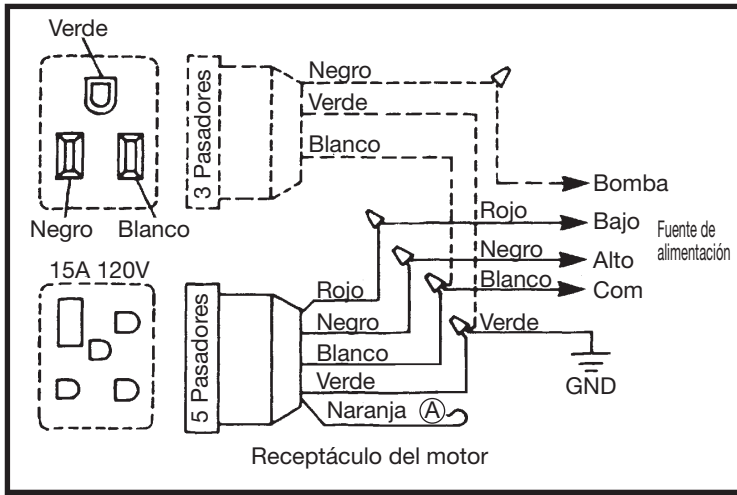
Verde

3 Pasadores

Negro

Verde

Blanco

Negro

Blanco

Bomba

Rojo

Bajo

Fuente de alimentación

Negro

Alto

15A 120V

Blanco

Com

Rojo

5 Pasadores

Negro

Verde

Blanco

GND

Verde

Naranja Ⓐ

Receptáculo del motor